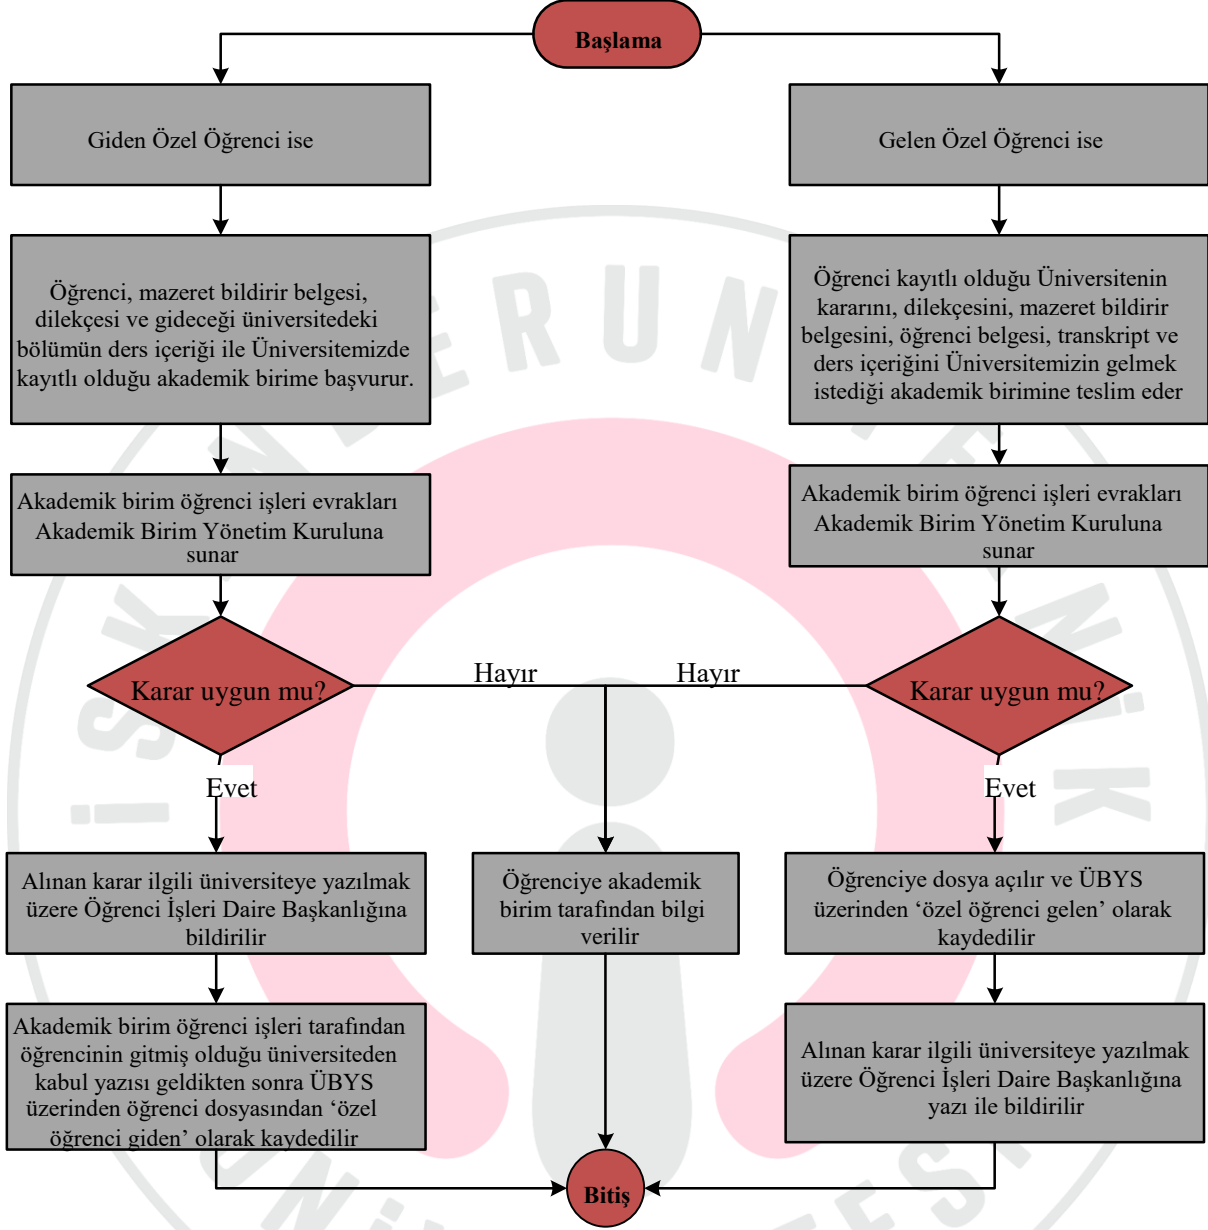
Başlama

Giden Özel Öğrenci ise

Öğrenci, mazeret bildirir belgesi, dilekçesi ve gideceği üniversitedeki bölümün ders içeriği ile Üniversitemizde kayıtlı olduğu akademik birime başvurur.

Akademik birim öğrenci işleri evrakları Akademik Birim Yönetim Kuruluna sunar

Karar uygun mu?

Evet

Alınan karar ilgili üniversiteye yazılmak üzere Öğrenci İşleri Daire Başkanlığına bildirilir

Akademik birim öğrenci işleri tarafından öğrencinin gitmiş olduğu üniversiteden kabul yazısı geldikten sonra ÜBYS üzerinden öğrenci dosyasından ‘özel öğrenci giden’ olarak kaydedilir

Hayır

Hayır

Öğrenciye akademik birim tarafından bilgi verilir

Bitiş

Gelen Özel Öğrenci ise

Öğrenci kayıtlı olduğu Üniversitenin kararını, dilekçesini, mazeret bildirir belgesini, öğrenci belgesi, transkript ve ders içeriğini Üniversitemizin gelmek istediği akademik birimine teslim eder

Akademik birim öğrenci işleri evrakları Akademik Birim Yönetim Kuruluna sunar

Karar uygun mu?

Evet

Öğrenciye dosya açılır ve ÜBYS üzerinden ‘özel öğrenci gelen’ olarak kaydedilir

Alınan karar ilgili üniversiteye yazılmak üzere Öğrenci İşleri Daire Başkanlığına yazı ile bildirilir